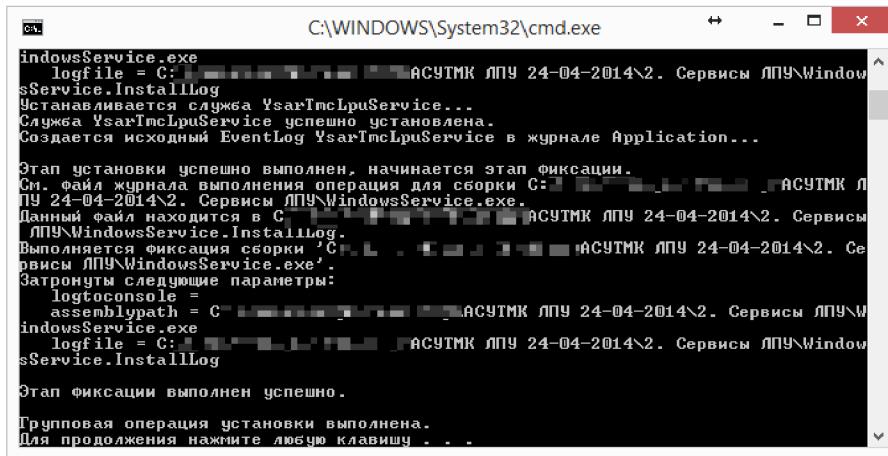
C:\WINDOWS\System32\cmd.exe

indowsService.exe
logfile = C:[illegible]АСУТМК ЛПУ 24-04-2014\2. Сервисы ЛПУ\WindowsService.InstallLog
Устанавливается служба YsarTmcLpuService...
Служба YsarTmcLpuService успешно установлена.
Создается исходный EventLog YsarTmcLpuService в журнале Application...

Этап установки успешно выполнен, начинается этап фиксации.
См. файл журнала выполнения операций для сборки C:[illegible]АСУТМК ЛПУ 24-04-2014\2. Сервисы ЛПУ\WindowsService.exe.
Данный файл находится в C:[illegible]АСУТМК ЛПУ 24-04-2014\2. Сервисы ЛПУ\WindowsService.InstallLog.
Выполняется фиксация сборки 'C:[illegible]АСУТМК ЛПУ 24-04-2014\2. Сервисы ЛПУ\WindowsService.exe'.
Затронуты следующие параметры:
logtoconsole =
assemblypath = C:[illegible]АСУТМК ЛПУ 24-04-2014\2. Сервисы ЛПУ\WindowsService.exe
logfile = C:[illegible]АСУТМК ЛПУ 24-04-2014\2. Сервисы ЛПУ\WindowsService.InstallLog

Этап фиксации выполнен успешно.

Групповая операция установки выполнена.
Для продолжения нажмите любую клавишу . . .